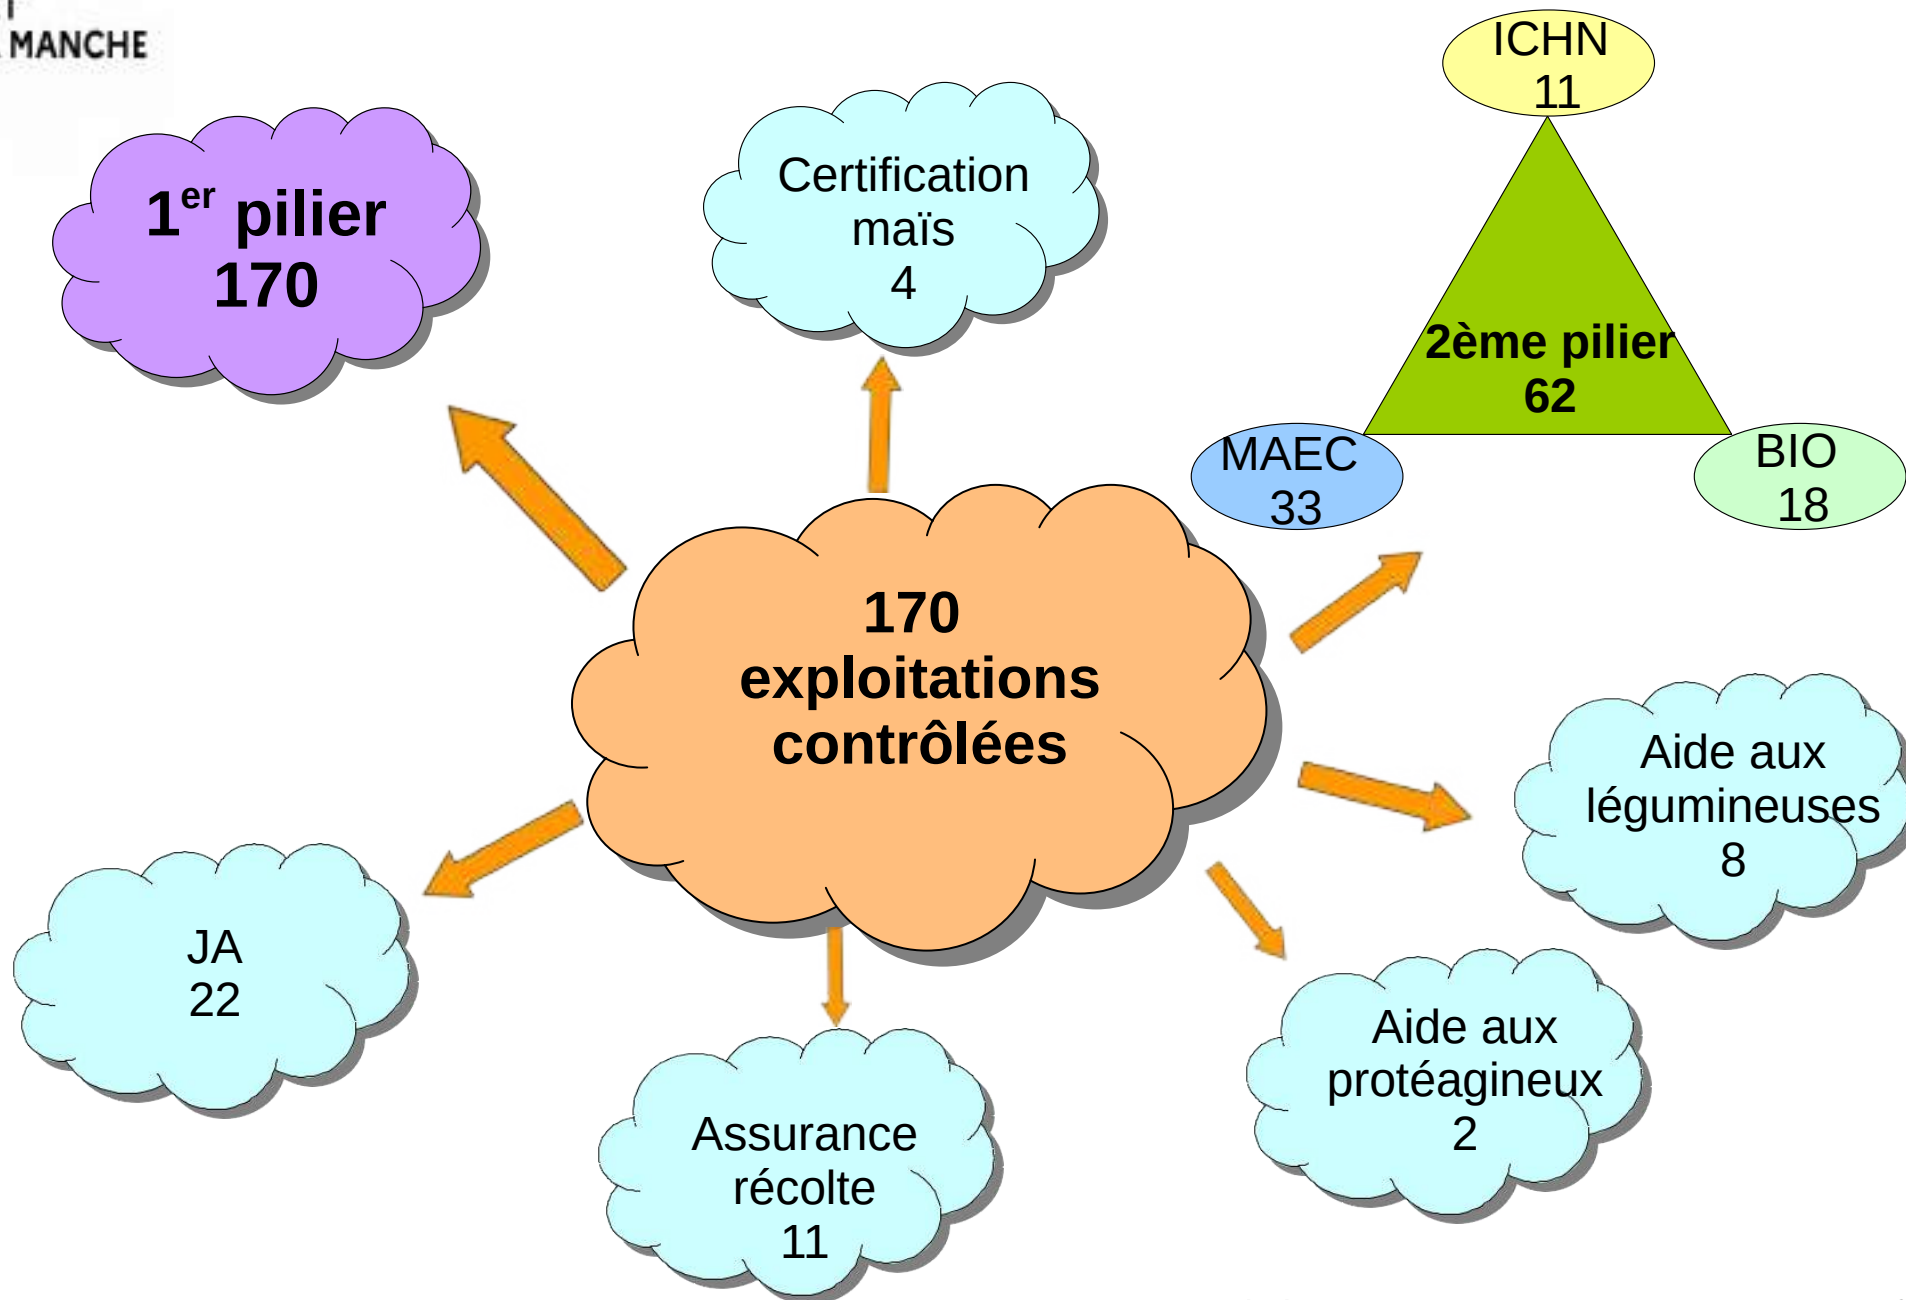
MANCHE

1$^{er}$ pilier
170

Certification
maïs
4

ICHN
11

2ème pilier
62

MAEC
33

BIO
18

170
exploitations
contrôlées

Aide aux
légumineuses
8

JA
22

Assurance
récolte
11

Aide aux
protéagineux
2